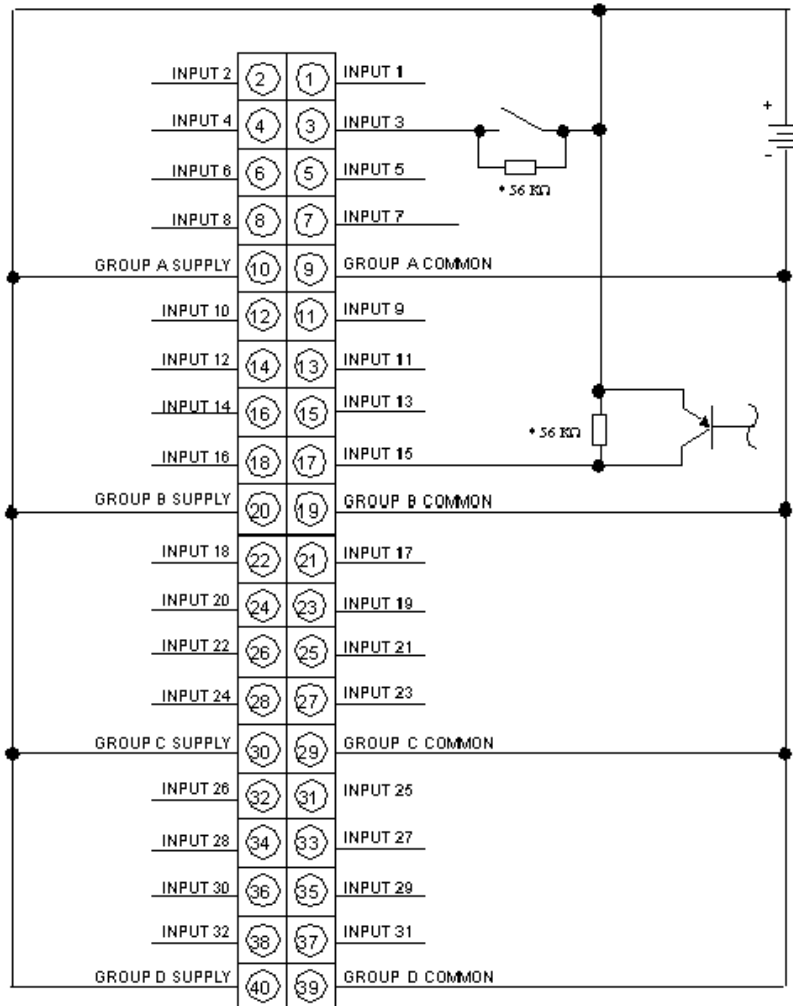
INPUT 2 (2) (1) INPUT 1
INPUT 4 (4) (3) INPUT 3
INPUT 6 (6) (5) INPUT 5
INPUT 8 (8) (7) INPUT 7
GROUP A SUPPLY (10) (9) GROUP A COMMON
INPUT 10 (12) (11) INPUT 9
INPUT 12 (14) (13) INPUT 11
INPUT 14 (16) (15) INPUT 13
INPUT 16 (18) (17) INPUT 15
GROUP B SUPPLY (20) (19) GROUP B COMMON
INPUT 18 (22) (21) INPUT 17
INPUT 20 (24) (23) INPUT 19
INPUT 22 (26) (25) INPUT 21
INPUT 24 (28) (27) INPUT 23
GROUP C SUPPLY (30) (29) GROUP C COMMON
INPUT 26 (32) (31) INPUT 25
INPUT 28 (34) (33) INPUT 27
INPUT 30 (36) (35) INPUT 29
INPUT 32 (38) (37) INPUT 31
GROUP D SUPPLY (40) (39) GROUP D COMMON

* 56 KΩ
* 56 KΩ
+
-